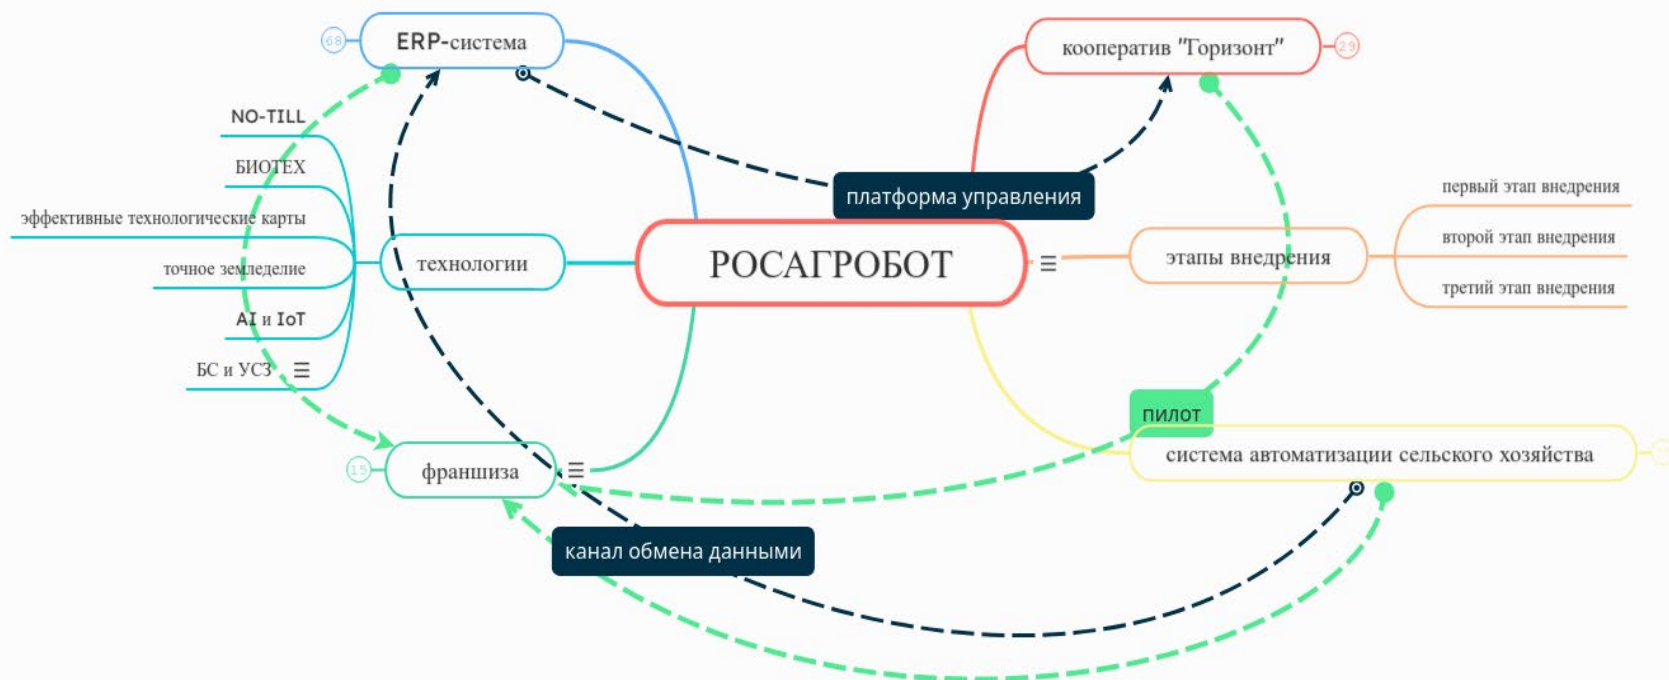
68 ERP-система

кооператив "Горизонт" 29

NO-TILL

БИОТЕХ

эффективные технологические карты

точное земледелие

AI и IoT

БС и УСЗ

технологии

платформа управления

РОСАГРОБОТ

этапы внедрения

первый этап внедрения

второй этап внедрения

третий этап внедрения

пилот

система автоматизации сельского хозяйства

15 франшиза

канал обмена данными